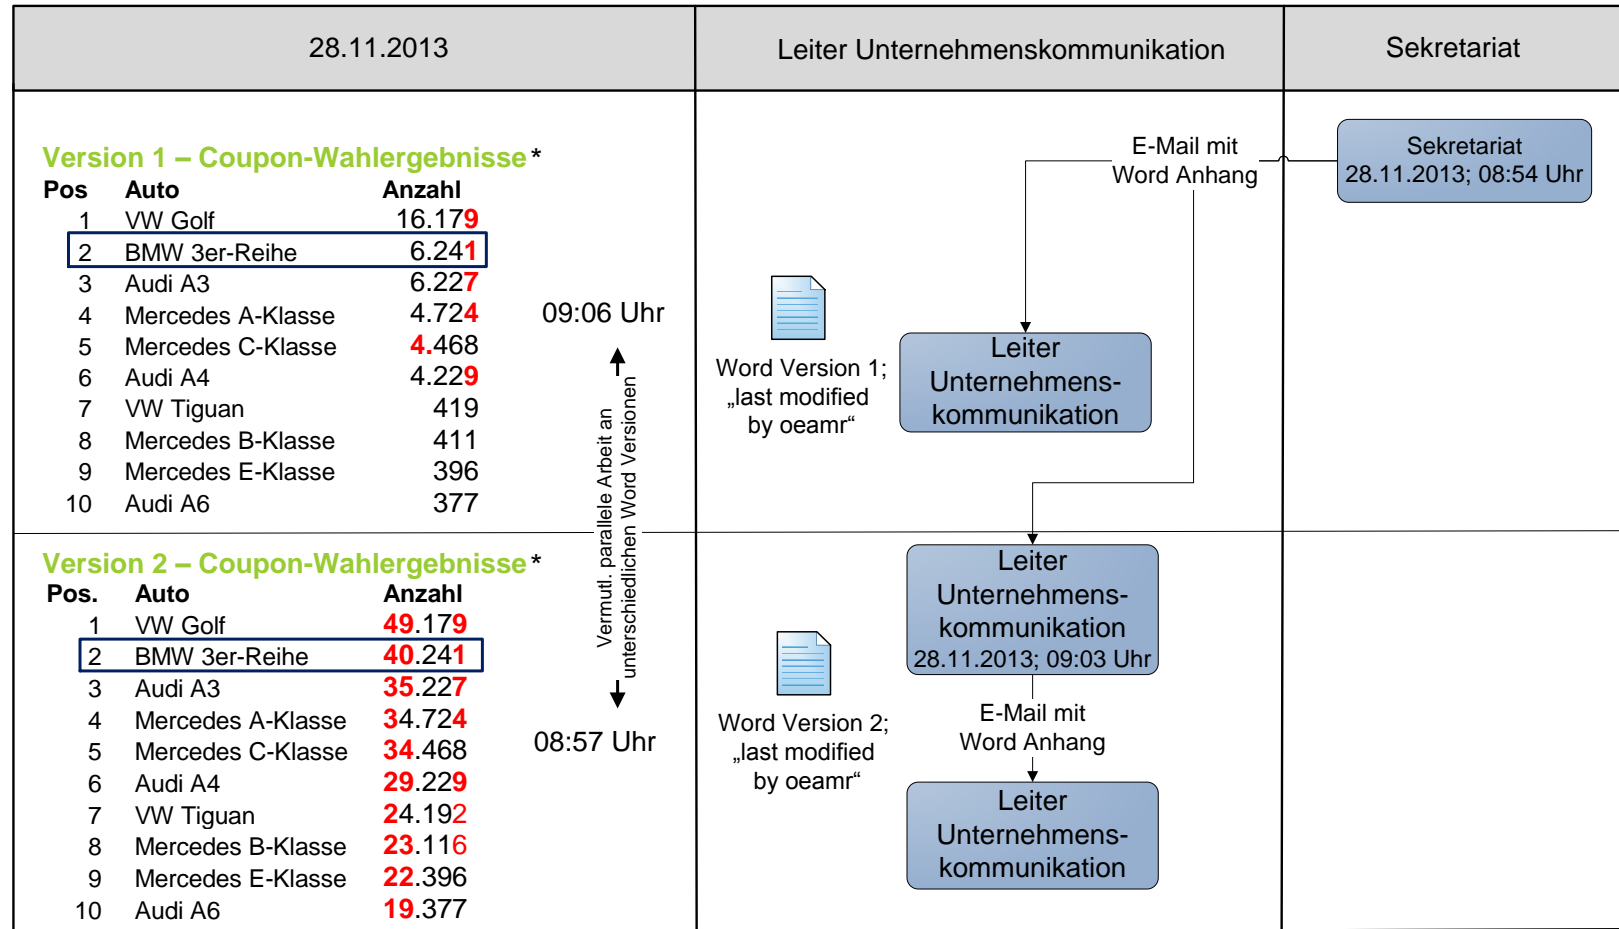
| 28.11.2013 | Leiter Unternehmenskommunikation | Sekretariat |
|---|---|---|

Version 1 – Coupon-Wahlergebnisse *

| Pos | Auto | Anzahl |
|---|---|---|
| 1 | VW Golf | 16.179 |
| 2 | BMW 3er-Reihe | 6.241 |
| 3 | Audi A3 | 6.227 |
| 4 | Mercedes A-Klasse | 4.724 |
| 5 | Mercedes C-Klasse | 4.468 |
| 6 | Audi A4 | 4.229 |
| 7 | VW Tiguan | 419 |
| 8 | Mercedes B-Klasse | 411 |
| 9 | Mercedes E-Klasse | 396 |
| 10 | Audi A6 | 377 |

09:06 Uhr

Vermutl. parallele Arbeit an unterschiedlichen Word Versionen

08:57 Uhr

Version 2 – Coupon-Wahlergebnisse *

| Pos. | Auto | Anzahl |
|---|---|---|
| 1 | VW Golf | 49.179 |
| 2 | BMW 3er-Reihe | 40.241 |
| 3 | Audi A3 | 35.227 |
| 4 | Mercedes A-Klasse | 34.724 |
| 5 | Mercedes C-Klasse | 34.468 |
| 6 | Audi A4 | 29.229 |
| 7 | VW Tiguan | 24.192 |
| 8 | Mercedes B-Klasse | 23.116 |
| 9 | Mercedes E-Klasse | 22.396 |
| 10 | Audi A6 | 19.377 |

E-Mail mit Word Anhang

Sekretariat 28.11.2013; 08:54 Uhr

Word Version 1; „last modified by oeamr“

Leiter Unternehmens-kommunikation

Leiter Unternehmens-kommunikation 28.11.2013; 09:03 Uhr

Word Version 2; „last modified by oeamr“

E-Mail mit Word Anhang

Leiter Unternehmens-kommunikation